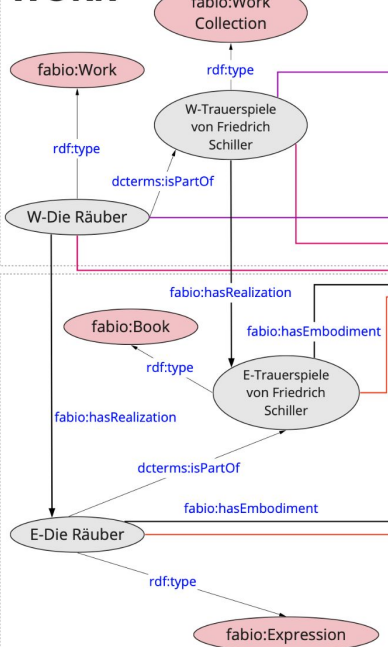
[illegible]

fabio:Work Collection

fabio:Work

rdf:type

W-Trauerspiele von Friedrich Schiller

rdf:type

dcterms:isPartOf

W-Die Räuber

fabio:hasRealization

fabio:Book

fabio:hasEmbodiment

rdf:type

E-Trauerspiele von Friedrich Schiller

fabio:hasRealization

dcterms:isPartOf

fabio:hasEmbodiment

E-Die Räuber

rdf:type

fabio:Expression